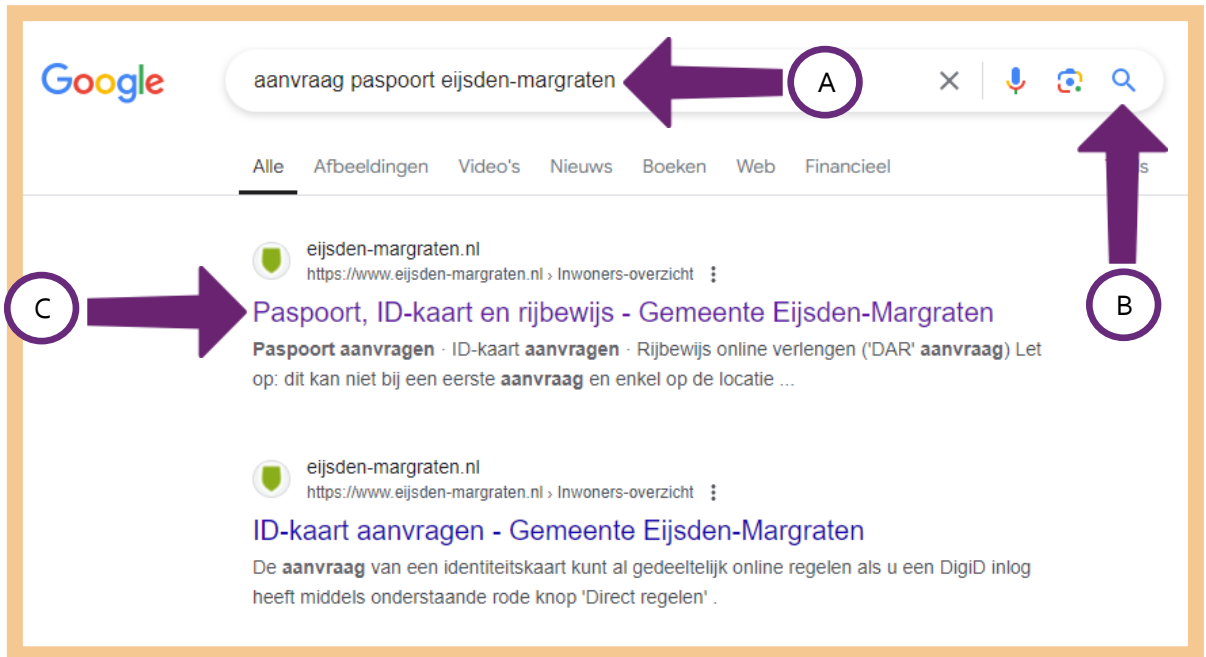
Google

aanvraag paspoort eijsden-margraten

A

Alle Afbeeldingen Video's Nieuws Boeken Web Financieel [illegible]

eijsden-margraten.nl
https://www.eijsden-margraten.nl › Inwoners-overzicht

C

B

Paspoort, ID-kaart en rijbewijs - Gemeente Eijsden-Margraten

**Paspoort aanvragen** · ID-kaart **aanvragen** · Rijbewijs online verlengen ('DAR' **aanvraag**) Let op: dit kan niet bij een eerste **aanvraag** en enkel op de locatie ...

eijsden-margraten.nl
https://www.eijsden-margraten.nl › Inwoners-overzicht

ID-kaart aanvragen - Gemeente Eijsden-Margraten

De **aanvraag** van een identiteitskaart kunt al gedeeltelijk online regelen als u een DigiD inlog heeft middels onderstaande rode knop 'Direct regelen' .